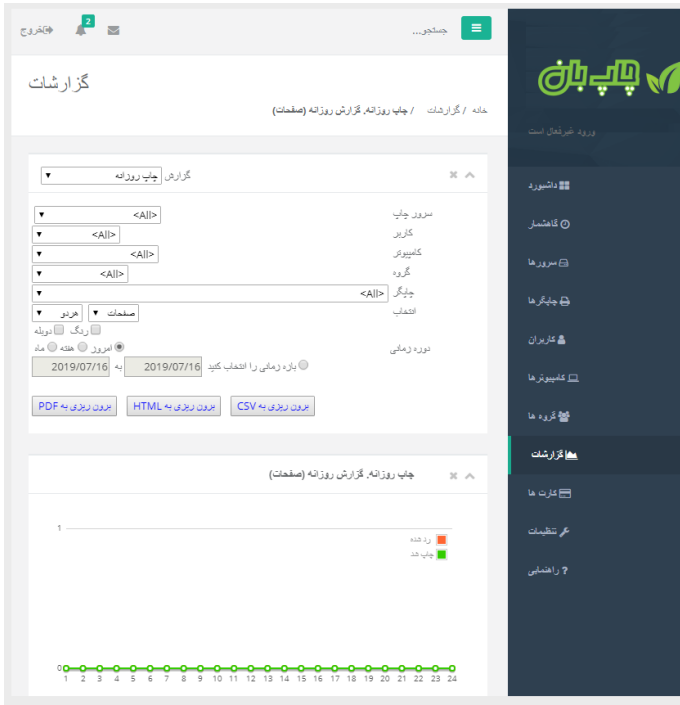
چاپ بان
ورود غیرفعال است
داشبورد
گاهشمار
سرورها
چاپگرها
کاربران
کامپیوترها
گروه ها
گزارشات
کارت ها
تنظیمات
راهنمایی

جستجو...
2
خروج

گزارشات
خانه / گزارشات / چاپ روزانه، گزارش روزانه (صفحات)

گزارش چاپ روزانه
سرور چاپ <All>
کاربر <All>
کامپیوتر <All>
گروه <All>
چاپگر <All>
انتخاب صفحات هردو
رنگ دوبله
دوره زمانی امروز هفته ماه
بازه زمانی را انتخاب کنید 2019/07/16 به 2019/07/16
برون ریزی به CSV
برون ریزی به HTML
برون ریزی به PDF

چاپ روزانه، گزارش روزانه (صفحات)
رد شده
چاپ شد
1
0
1 2 3 4 5 6 7 8 9 10 11 12 13 14 15 16 17 18 19 20 21 22 23 24